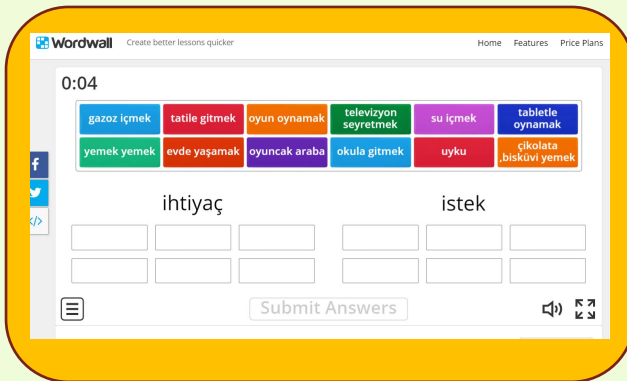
Wordwall Create better lessons quicker

Home Features Price Plans

0:04

gazoz içmek
tatile gitmek
oyun oynamak
televizyon seyretmek
su içmek
tabletle oynamak
yemek yemek
evde yaşamak
oyuncak araba
okula gitmek
uyku
çikolata ,bisküvi yemek

ihtiyaç

istek

Submit Answers